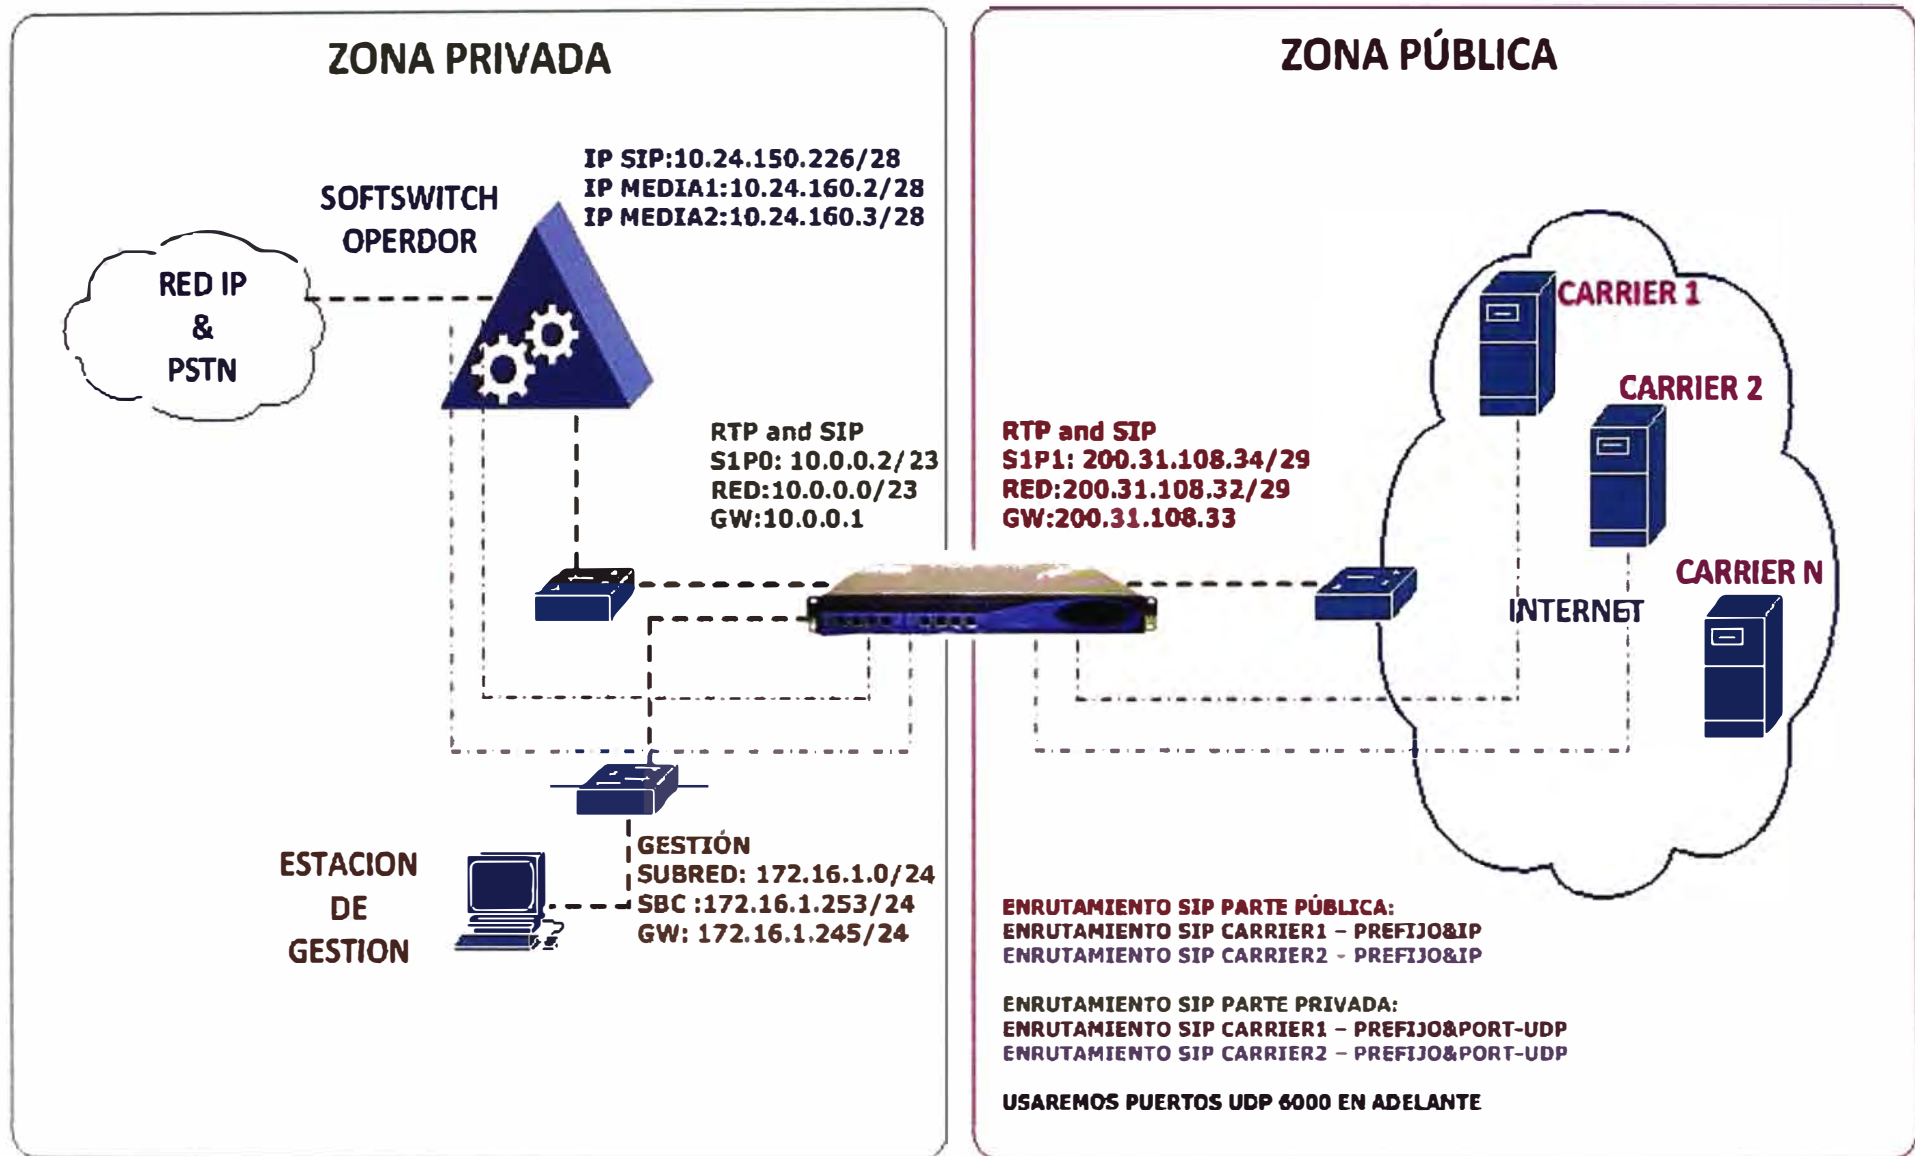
ZONA PRIVADA

SOFTSWITCH OPERDOR

IP SIP:10.24.150.226/28
IP MEDIA1:10.24.160.2/28
IP MEDIA2:10.24.160.3/28

RED IP & PSTN

RTP and SIP
S1P0: 10.0.0.2/23
RED:10.0.0.0/23
GW:10.0.0.1

ESTACION DE GESTION

GESTIÓN
SUBRED: 172.16.1.0/24
SBC :172.16.1.253/24
GW: 172.16.1.245/24

ZONA PÚBLICA

CARRIER 1

CARRIER 2

CARRIER N

INTERNET

RTP and SIP
S1P1: 200.31.108.34/29
RED:200.31.108.32/29
GW:200.31.108.33

ENRUTAMIENTO SIP PARTE PÚBLICA:
ENRUTAMIENTO SIP CARRIER1 – PREFIJO&IP
ENRUTAMIENTO SIP CARRIER2 - PREFIJO&IP

ENRUTAMIENTO SIP PARTE PRIVADA:
ENRUTAMIENTO SIP CARRIER1 – PREFIJO&PORT-UDP
ENRUTAMIENTO SIP CARRIER2 – PREFIJO&PORT-UDP

USAREMOS PUERTOS UDP 6000 EN ADELANTE